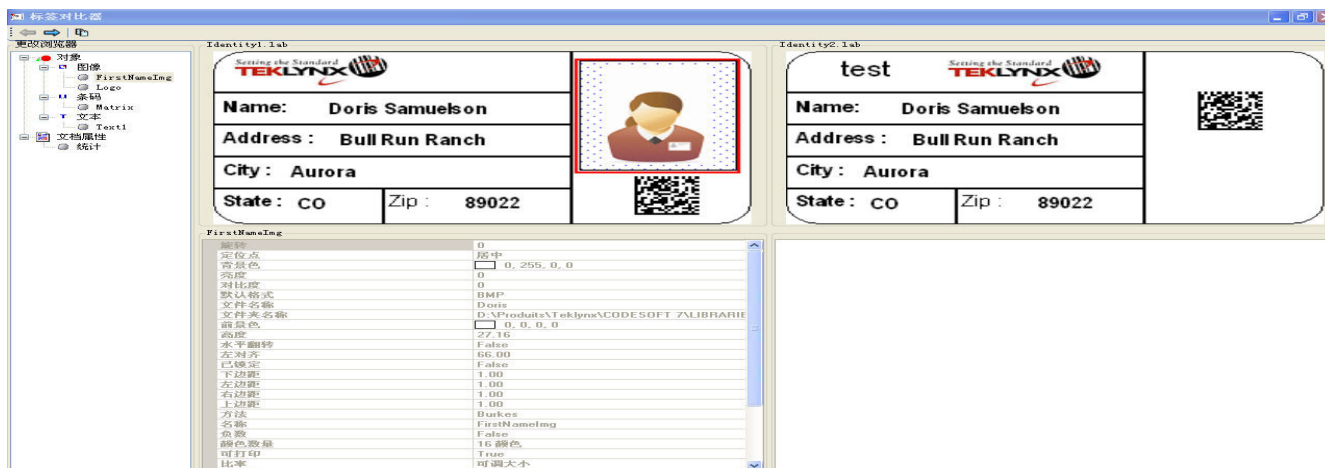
标签对比器

更改浏览器
对象
图像
FirstNameImg
Logo
条码
Matrix
文本
Text1
文档属性
统计

Identity1.lab

Setting the Standard
TEKLYNX

Name: Doris Samuelson
Address : Bull Run Ranch
City : Aurora
State : CO
Zip : 89022

Identity2.lab

test
Setting the Standard
TEKLYNX

Name: Doris Samuelson
Address : Bull Run Ranch
City : Aurora
State : CO
Zip : 89022

FirstNameImg

| | |
|---|---|
| 旋转 | 0 |
| 定位点 | 居中 |
| 背景色 | 0, 255, 0, 0 |
| 亮度 | 0 |
| 对比度 | 0 |
| 默认格式 | BMP |
| 文件名称 | Doris |
| 文件夹名称 | D:\Produits\Teklynx\CODESOFT 7\LIBRARIE |
| 前景色 | 0, 0, 0, 0 |
| 高度 | 27.16 |
| 水平翻转 | False |
| 左对齐 | 66.00 |
| 已锁定 | False |
| 下边距 | 1.00 |
| 左边距 | 1.00 |
| 右边距 | 1.00 |
| 上边距 | 1.00 |
| 方法 | Burkes |
| 名称 | FirstNameImg |
| 负数 | False |
| 颜色数量 | 16 颜色 |
| 可打印 | True |
| 比率 | 可调大小 |